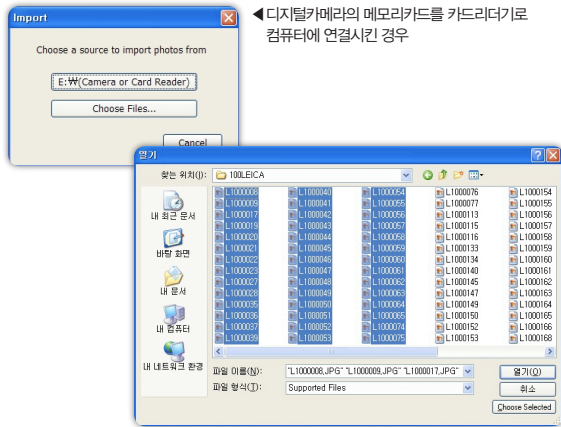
Import

Choose a source to import photos from

E:₩(Camera or Card Reader)

Choose Files...

Cancel

◀디지털카메라의 메모리카드를 카드리더기로 컴퓨터에 연결시킨 경우

열기

찾는 위치(I): 100LEICA

내 최근 문서

바탕 화면

내 문서

내 컴퓨터

내 네트워크 환경

L1000008
L1000009
L1000017
L1000019
L1000020
L1000021
L1000022
L1000023
L1000027
L1000028
L1000035
L1000036
L1000037
L1000039
L1000040
L1000041
L1000042
L1000043
L1000044
L1000045
L1000046
L1000047
L1000049
L1000050
L1000051
L1000052
L1000053
L1000054
L1000055
L1000056
L1000057
L1000058
L1000059
L1000060
L1000061
L1000062
L1000063
L1000064
L1000065
L1000074
L1000075
L1000076
L1000077
L1000113
L1000115
L1000116
L1000133
L1000134
L1000140
L1000145
L1000147
L1000149
L1000150
L1000152
L1000153
L1000154
L1000155
L1000156
L1000157
L1000158
L1000159
L1000160
L1000161
L1000162
L1000163
L1000164
L1000165
L1000166
L1000168

파일 이름(N): "L1000008.JPG" "L1000009.JPG" "L1000017.JPG"

열기(O)

파일 형식(T): Supported Files

취소

Choose Selected